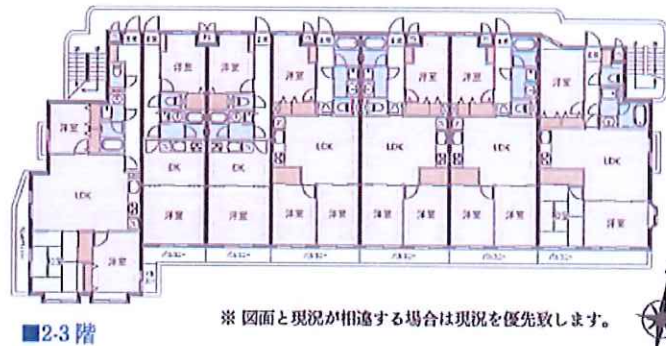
洋室 洋室 洋室 洋室 洋室 洋室 洋室 洋室

LDK LDK LDK LDK LDK

DK DK

洋室 洋室 洋室 洋室 洋室 洋室 洋室 洋室 洋室 洋室 洋室

和室 和室 洋室

バルコニー バルコニー バルコニー バルコニー バルコニー バルコニー

■2·3階

※ 図面と現況が相違する場合は現況を優先致します。